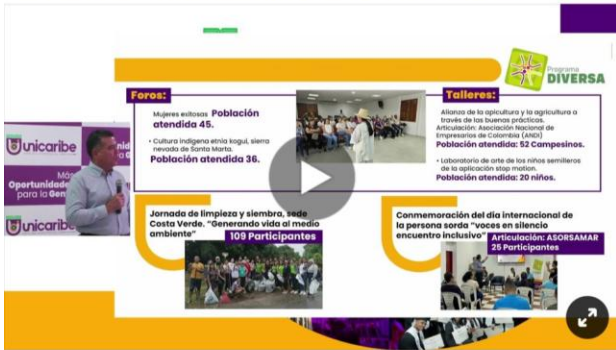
Programa DIVERSA

Foros:

Mujeres exitosas Población atendida 45.

• Cultura indígena etnia kogui, sierra nevada de Santa Marta. Población atendida 36.

Talleres:

• Alianza de la apicultura y la agricultura a través de las buenas prácticas. Articulación: Asociación Nacional de Empresarios de Colombia (ANDI) Población atendida: 52 Campesinos.

• Laboratorio de arte de los niños semilleros de la aplicación stop motion. Población atendida: 20 niños.

Jornada de limpieza y siembra, sede Costa Verde. "Generando vida al medio ambiente"
109 Participantes

Conmemoración del día internacional de la persona sorda "voces en silencio encuentro inclusivo" Articulación: ASORSAMAR
25 Participantes

Unicaribe
nidad
Más
Oportunidades
para la Gen
Unicaribe